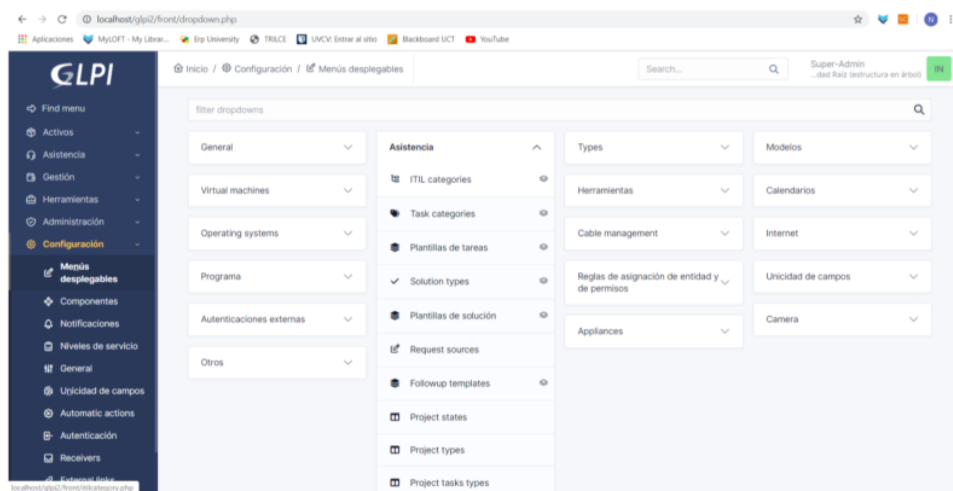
localhost/glpi2/front/dropdown.php

Aplicaciones MyLOFT - My Librar... Erp University TRILCE UVCV: Entrar al sitio Blackboard UCT YouTube

GLPI

Inicio / Configuración / Menús desplegables

Search...

Super-Admin
...dad Raíz (estructura en árbol)

IN

Find menu
Activos
Asistencia
Gestión
Herramientas
Administración
Configuración
Menús desplegables
Componentes
Notificaciones
Niveles de servicio
General
Unicidad de campos
Automatic actions
Autenticación
Receivers
External links

filter dropdowns

General
Virtual machines
Operating systems
Programa
Autenticaciones externas
Otros

Asistencia
ITIL categories
Task categories
Plantillas de tareas
Solution types
Plantillas de solución
Request sources
Followup templates
Project states
Project types
Project tasks types

Types
Herramientas
Cable management
Reglas de asignación de entidad y de permisos
Appliances

Modelos
Calendarios
Internet
Unicidad de campos
Camera

localhost/glpi2/front/itilcategory.php